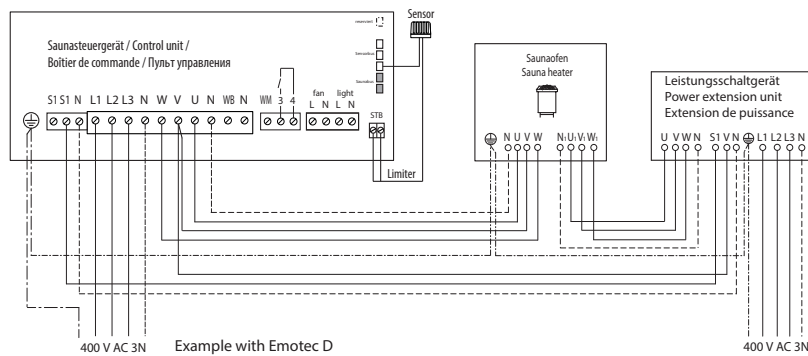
Sensor

reserved

Sensorbus

Saunabus

Saunasteuergerät / Control unit / Boîtier de commande / Пульт управления

S1 S1 N L1 L2 L3 N W V U N WB N WM 3 4 fan L N light L N

STB

Limiter

Saunaofen
Sauna heater

N U V W $N_1$ $U_1$ $V_1$ $W_1$

Leistungsschaltgerät
Power extension unit
Extension de puissance

U V W N S1 V N L1 L2 L3 N

400 V AC 3N

Example with Emotec D

400 V AC 3N